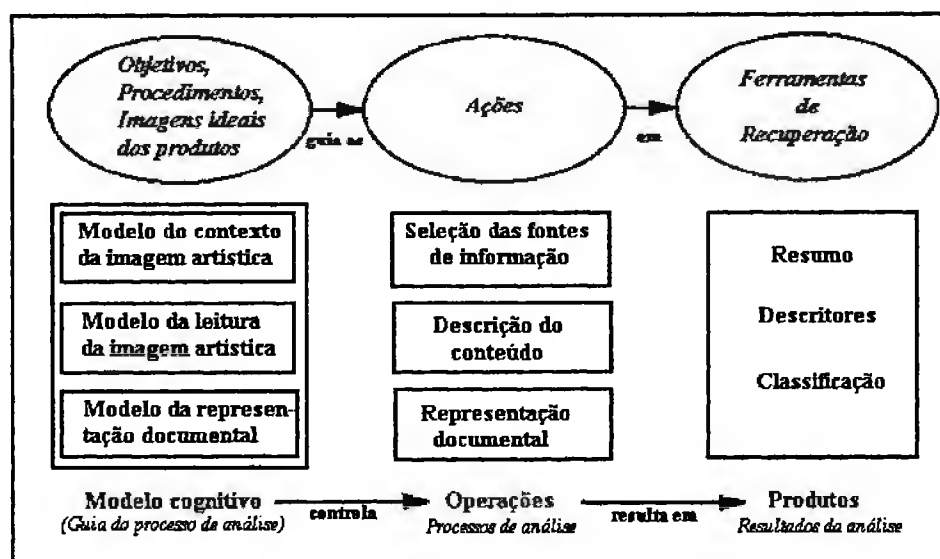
Objetivos, Procedimentos, Imagens ideais dos produtos

guia as

Ações

em

Ferramentas de Recuperação

Modelo do contexto da imagem artística

Modelo da leitura da imagem artística

Modelo da representação documental

Seleção das fontes de informação

Descrição do conteúdo

Representação documental

Resumo

Descritores

Classificação

Modelo cognitivo
(Guia do processo de análise)

controla

Operações
Processos de análise

resulta em

Produtos
Resultados da análise